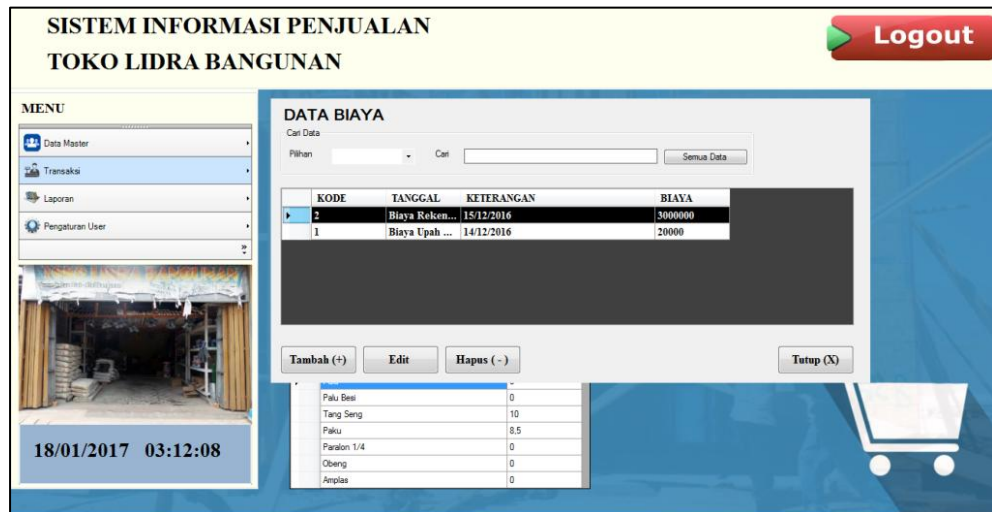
SISTEM INFORMASI PENJUALAN
TOKO LIDRA BANGUNAN

Logout

MENU
Data Master
Transaksi
Laporan
Pengaturan User

18/01/2017 03:12:08

DATA BIAYA
Cari Data
Pilihan
Cari
Semua Data

| KODE | TANGGAL | KETERANGAN | BIAYA |
|---|---|---|---|
| 2 | Biaya Reken... | 15/12/2016 | 3000000 |
| 1 | Biaya Upah ... | 14/12/2016 | 20000 |

Tambah (+)
Edit
Hapus ( - )
Tutup (X)

| Palu Besi | 0 |
|---|---|
| Tang Seng | 10 |
| Paku | 8,5 |
| Paralon 1/4 | 0 |
| Obeng | 0 |
| Amplas | 0 |